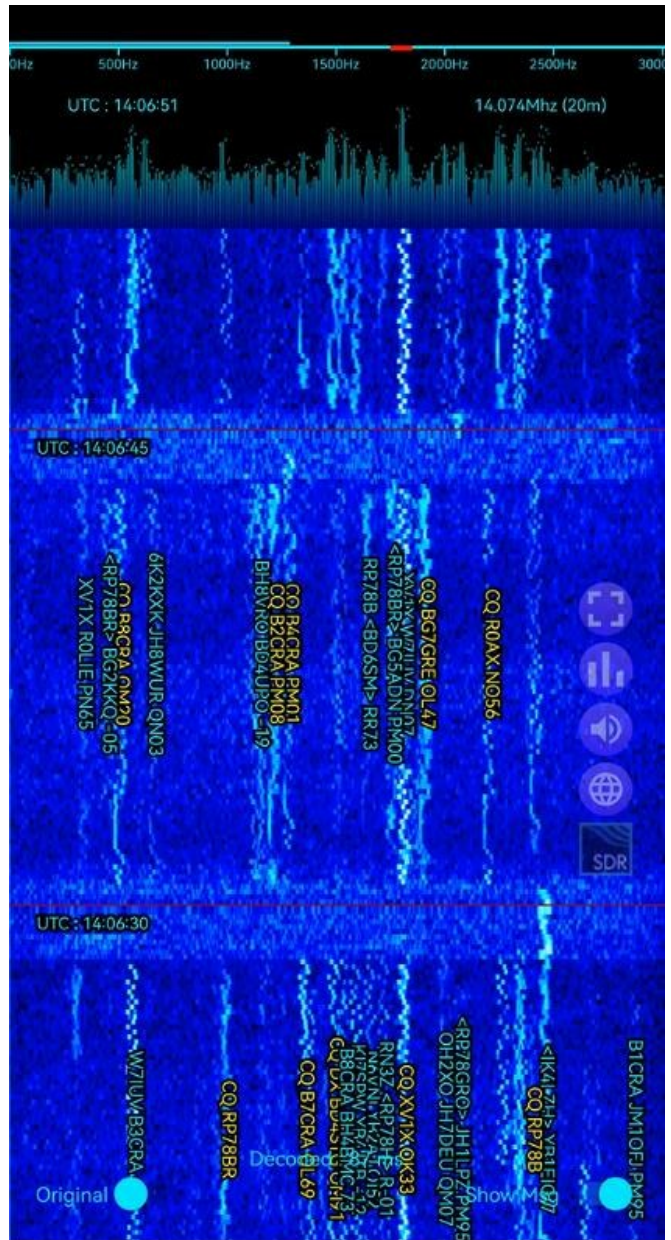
0Hz 500Hz 1000Hz 1500Hz 2000Hz 2500Hz 3000

UTC : 14:06:51

14.074Mhz (20m)

UTC : 14:06:45

XV1X R0LIE PN65
<RP78BR> BG2KKQ -05
CQ R3CRA QM20
6K2KXK JH8WUR QN03
BH8VKO BD4UPO -19
CQ B2CRA PM08
CQ B4CRA PM01
RR78B <BD6SM> RR73
<RP78BR> BG5ADN PM00
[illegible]
CQ BG7GRE OL47
CQ R0AX NO56

SDR

UTC : 14:06:30

W7IUV B3CRA
CQ RP78BR
CQ B7CRA OL69
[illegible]
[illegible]
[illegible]
RN3Z <RP78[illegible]> R-01
CQ XV1X OK33
OH2XO JH7DEU QM07
<RP78GR> JH1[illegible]
CQ RP78B
<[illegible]> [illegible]
B1CRA JM10FI PM05

Original

Decoded: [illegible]

Show Msg